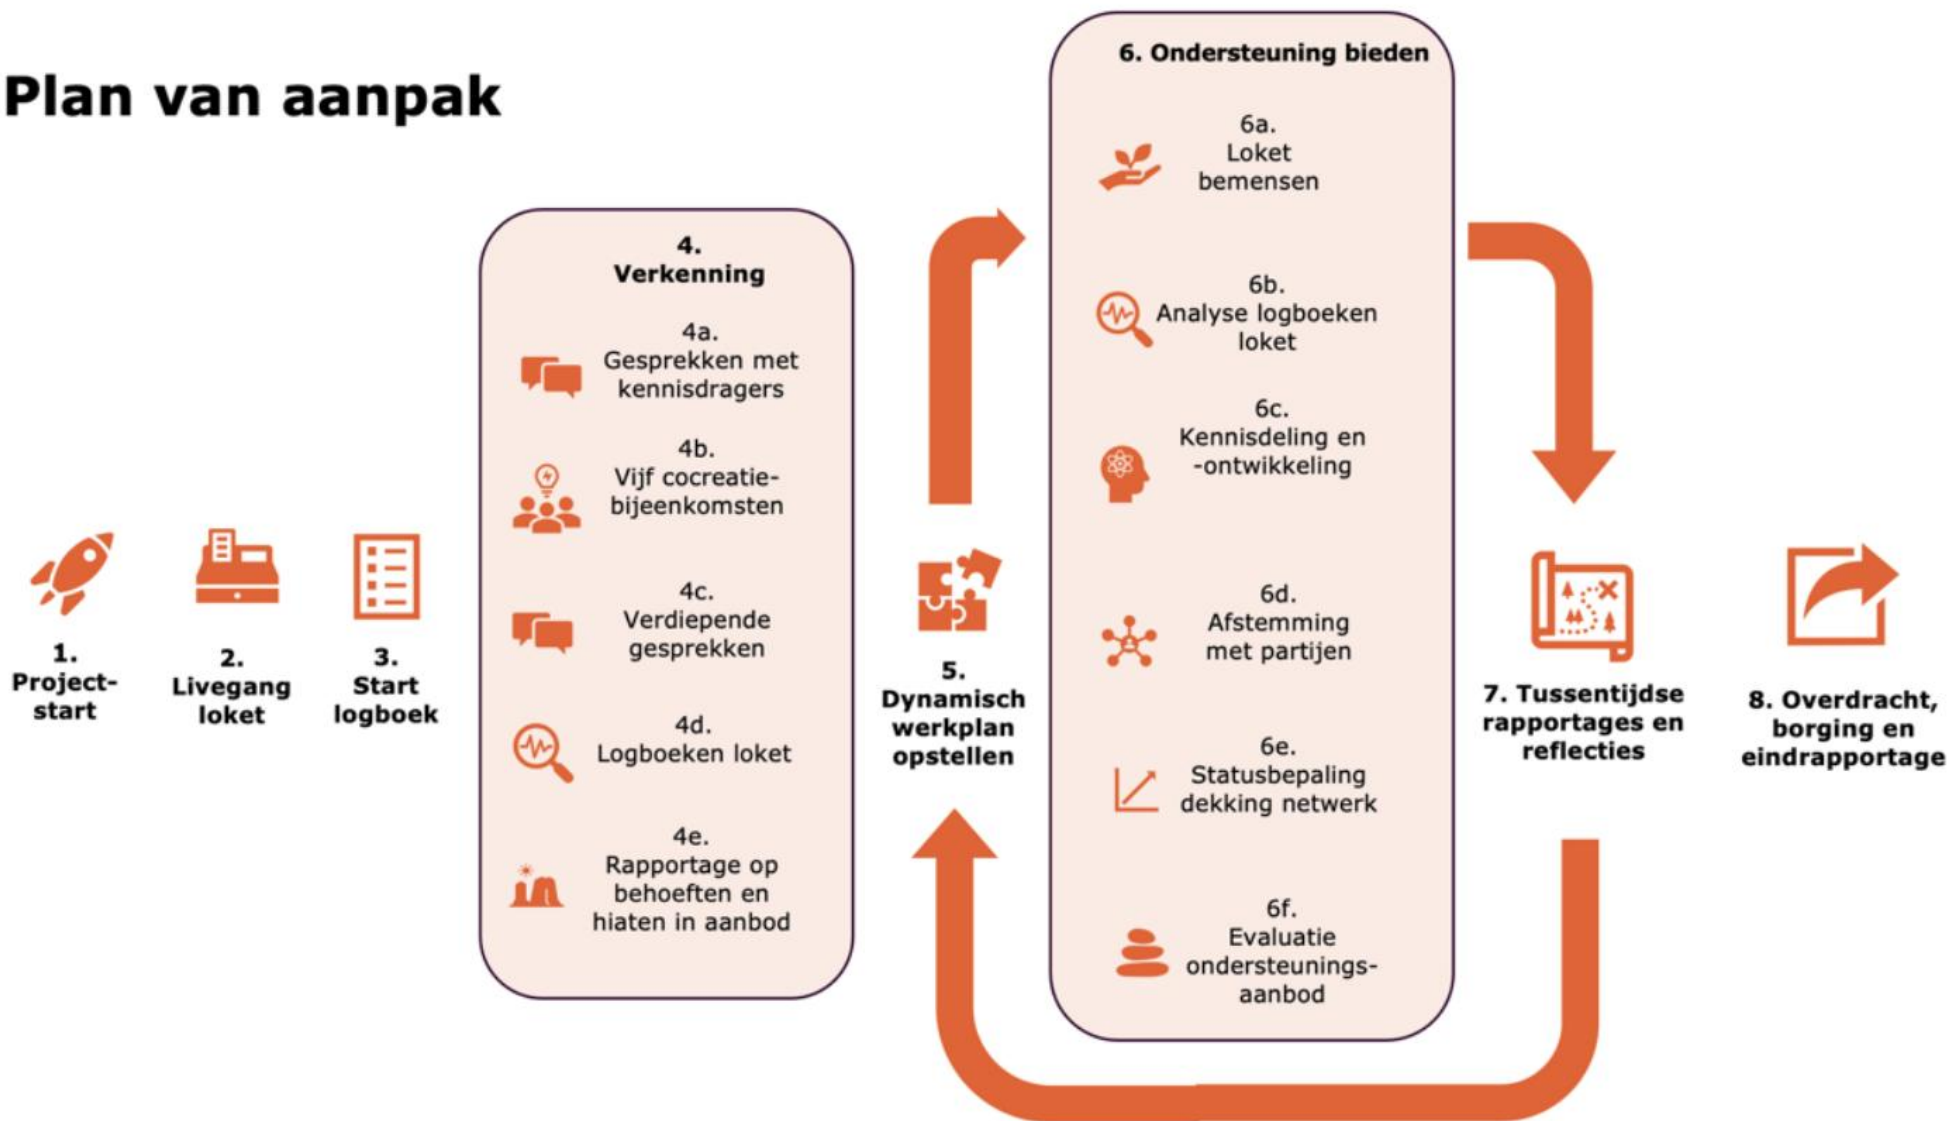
Plan van aanpak

1. Project-start

2. Livegang loket

3. Start logboek

4. Verkenning

4a. Gesprekken met kennisdragers

4b. Vijf cocreatie-bijeenkomsten

4c. Verdiepende gesprekken

4d. Logboeken loket

4e. Rapportage op behoeften en hiaten in aanbod

5. Dynamisch werkplan opstellen

6. Ondersteuning bieden

6a. Loket bemensen

6b. Analyse logboeken loket

6c. Kennisdeling en -ontwikkeling

6d. Afstemming met partijen

6e. Statusbepaling dekking netwerk

6f. Evaluatie ondersteunings-aanbod

7. Tussentijdse rapportages en reflecties

8. Overdracht, borging en eindrapportage